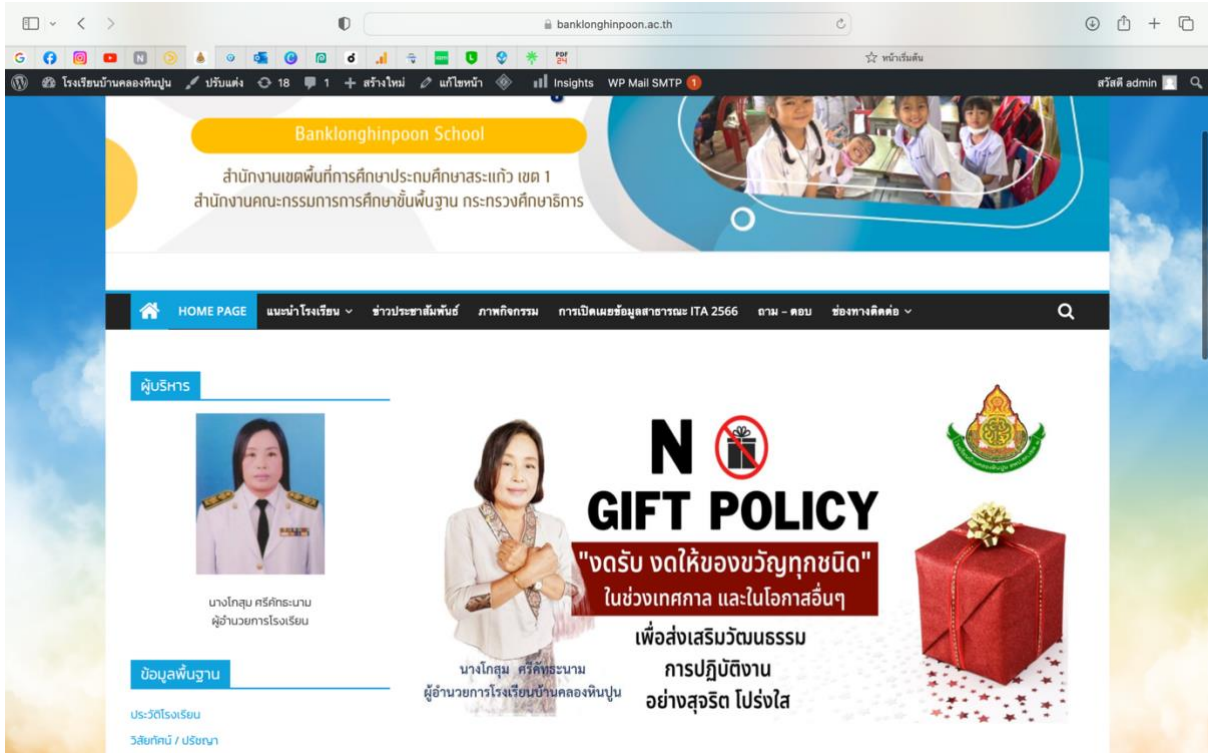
banklonghinpoon.ac.th

☆ หน้าเริ่มต้น

โรงเรียนบ้านคลองหินปูน ปรับแต่ง 18 1 + สร้างใหม่ แก้ไขหน้า Insights WP Mail SMTP 1 สวัสดี admin

Banklonghinpoon School

สำนักงานเขตพื้นที่การศึกษาประถมศึกษาสระแก้ว เขต 1
สำนักงานคณะกรรมการการศึกษาขั้นพื้นฐาน กระทรวงศึกษาธิการ

HOME PAGE แนะนำโรงเรียน ข่าวประชาสัมพันธ์ ภาพกิจกรรม การเปิดเผยข้อมูลสาธารณะ ITA 2566 ถาม – ตอบ ช่องทางติดต่อ

ผู้บริหาร

นางโกสุม ศรีศักธะนาม
ผู้อำนวยการโรงเรียน

ข้อมูลพื้นฐาน

ประวัติโรงเรียน
วิสัยทัศน์ / ปรัชญา

N
GIFT POLICY
"งดรับ งดให้ของขวัญทุกชนิด"
ในช่วงเทศกาล และในโอกาสอื่นๆ
เพื่อส่งเสริมวัฒนธรรม
การปฏิบัติงาน
อย่างสุจริต โปร่งใส

นางโกสุม ศรีศักธะนาม
ผู้อำนวยการโรงเรียนบ้านคลองหินปูน